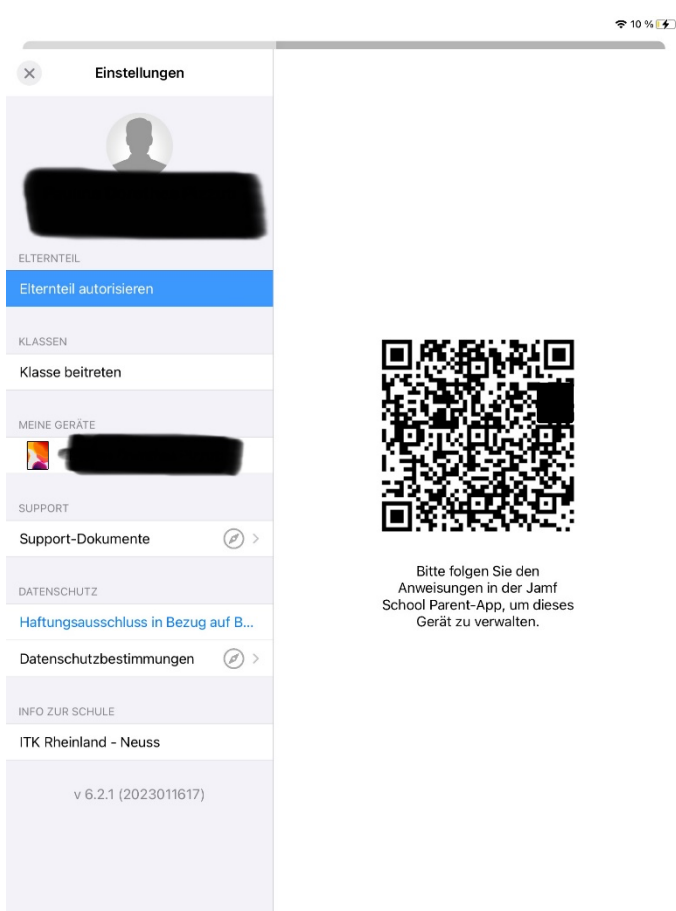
10 %

Einstellungen

ELTERNTEIL

Elternteil autorisieren

KLASSEN

Klasse beitreten

MEINE GERÄTE

SUPPORT

Support-Dokumente

DATENSCHUTZ

Haftungsausschluss in Bezug auf B...

Datenschutzbestimmungen

INFO ZUR SCHULE

ITK Rheinland - Neuss

v 6.2.1 (2023011617)

Bitte folgen Sie den Anweisungen in der Jamf School Parent-App, um dieses Gerät zu verwalten.